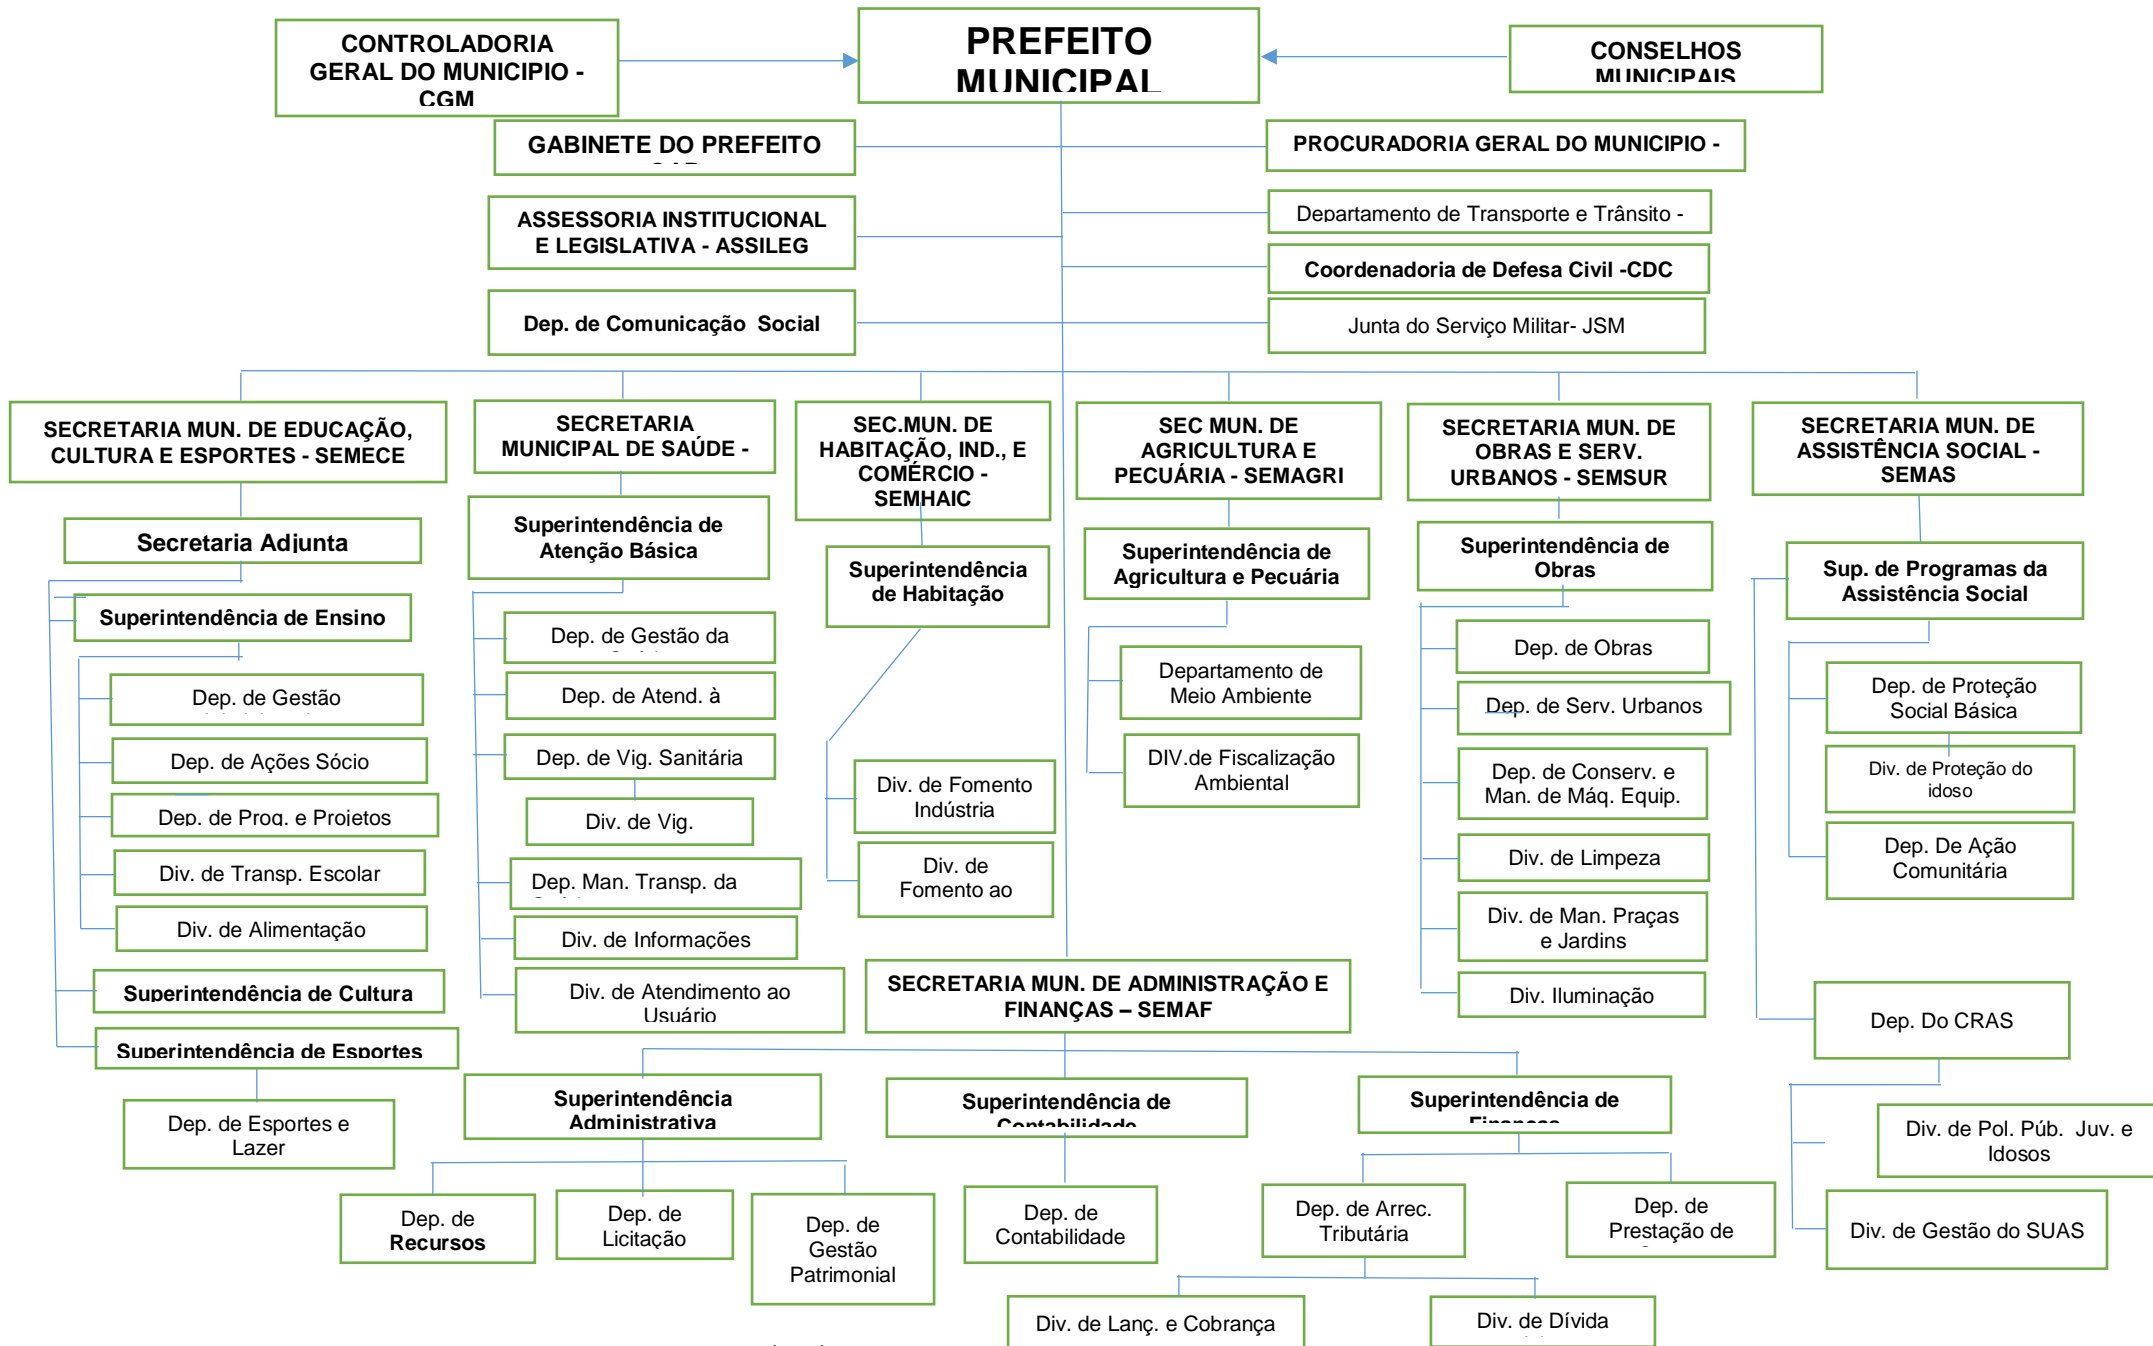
CONTROLADORIA GERAL DO MUNICIPIO - CGM

PREFEITO MUNICIPAL

CONSELHOS MUNICIPAIS

GABINETE DO PREFEITO

PROCURADORIA GERAL DO MUNICIPIO -

ASSESSORIA INSTITUCIONAL E LEGISLATIVA - ASSILEG

Departamento de Transporte e Trânsito -

Coordenadoria de Defesa Civil -CDC

Dep. de Comunicação Social

Junta do Serviço Militar- JSM

SECRETARIA MUN. DE EDUCAÇÃO, CULTURA E ESPORTES - SEMECE

Secretaria Adjunta

Superintendência de Ensino

Dep. de Gestão

Dep. de Ações Sócio

Dep. de Prog. e Projetos

Div. de Transp. Escolar

Div. de Alimentação

Superintendência de Cultura

Superintendência de Esportes

Dep. de Esportes e Lazer

SECRETARIA MUNICIPAL DE SAÚDE -

Superintendência de Atenção Básica

Dep. de Gestão da

Dep. de Atend. à

Dep. de Vig. Sanitária

Div. de Vig.

Dep. Man. Transp. da

Div. de Informações

Div. de Atendimento ao Usuário

SEC.MUN. DE HABITAÇÃO, IND., E COMÉRCIO - SEMHAIC

Superintendência de Habitação

Div. de Fomento Indústria

Div. de Fomento ao

SEC MUN. DE AGRICULTURA E PECUÁRIA - SEMAGRI

Superintendência de Agricultura e Pecuária

Departamento de Meio Ambiente

DIV.de Fiscalização Ambiental

SECRETARIA MUN. DE OBRAS E SERV. URBANOS - SEMSUR

Superintendência de Obras

Dep. de Obras

Dep. de Serv. Urbanos

Dep. de Conserv. e Man. de Máq. Equip.

Div. de Limpeza

Div. de Man. Praças e Jardins

Div. Iluminação

SECRETARIA MUN. DE ASSISTÊNCIA SOCIAL - SEMAS

Sup. de Programas da Assistência Social

Dep. de Proteção Social Básica

Div. de Proteção do idoso

Dep. De Ação Comunitária

Dep. Do CRAS

Div. de Pol. Púb. Juv. e Idosos

Div. de Gestão do SUAS

SECRETARIA MUN. DE ADMINISTRAÇÃO E FINANÇAS – SEMAF

Superintendência Administrativa

Superintendência de Contabilidade

Superintendência de Finanças

Dep. de Recursos

Dep. de Licitação

Dep. de Gestão Patrimonial

Dep. de Contabilidade

Dep. de Arrec. Tributária

Dep. de Prestação de

Div. de Lanç. e Cobrança

Div. de Dívida